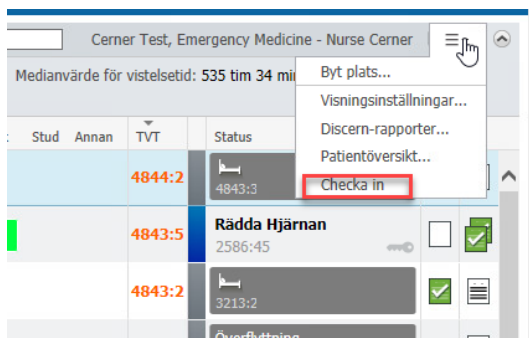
Cerner Test, Emergency Medicine - Nurse Cerner

Medianvärde för vistelsetid: 535 tim 34 mi

Byt plats...
Visningsinställningar...
Discern-rapporter...
Patientöversikt...
Checka in

Stud Annan TVT Status

4844:2 4843:3

4843:5 Rädda Hjärnan 2586:45

4843:2 3213:2

Överflyttning